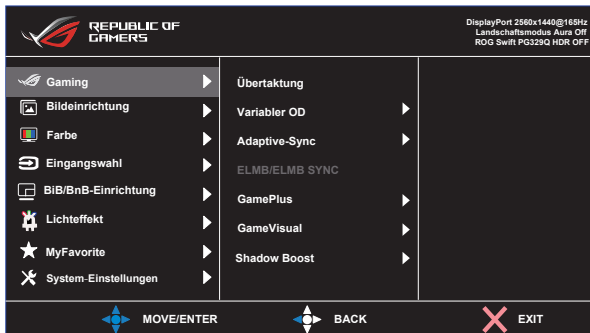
REPUBLIC OF GAMERS

DisplayPort 2560x1440@165Hz
Landschaftsmodus Aura Off
ROG Swift PG329Q HDR OFF

Gaming
Bildeinrichtung
Farbe
Eingangswahl
BiB/BnB-Einrichtung
Lichteffekt
MyFavorite
System-Einstellungen

Übertaktung
Variabler OD
Adaptive-Sync
ELMB/ELMB SYNC
GamePlus
GameVisual
Shadow Boost

MOVE/ENTER
BACK
EXIT